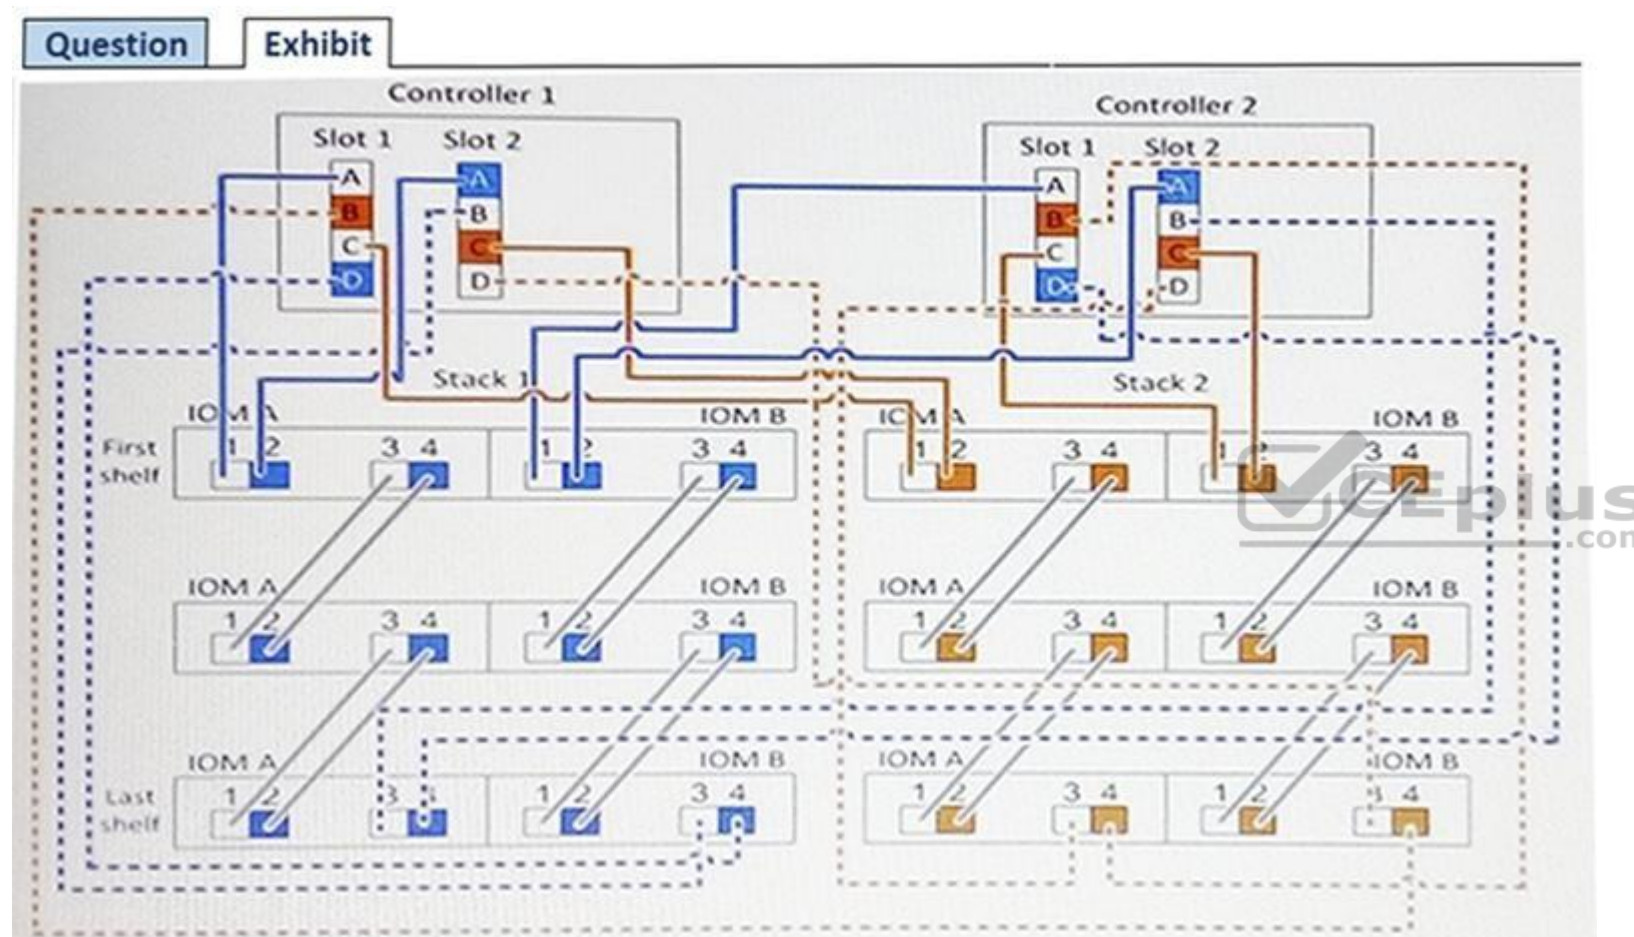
Question Exhibit

Controller 1
Slot 1 Slot 2
A B C D
A B C D

Controller 2
Slot 1 Slot 2
A B C D
A B C D

Stack 1
Stack 2

IOM A IOM B
First shelf
1 2 3 4 1 2 3 4

IOM A IOM B
1 2 3 4 1 2 3 4

IOM A IOM B
1 2 3 4 1 2 3 4

IOM A IOM B
Last shelf
1 2 3 4 1 2 3 4

IOM A IOM B
1 2 3 4 1 2 3 4

IOM A IOM B
1 2 3 4 1 2 3 4

CEplus .com